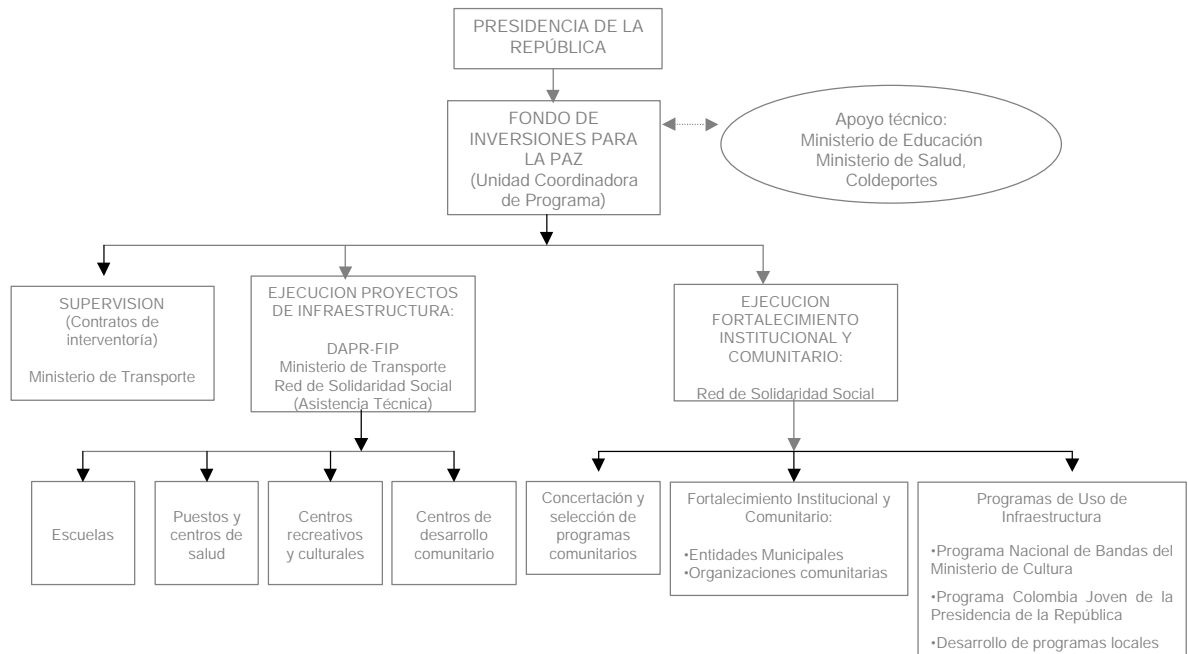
PRESIDENCIA DE LA REPÚBLICA

FONDO DE INVERSIONES PARA LA PAZ
(Unidad Coordinadora de Programa)

Apoyo técnico:
Ministerio de Educación
Ministerio de Salud,
Coldeportes

SUPERVISION
(Contratos de interventoría)

Ministerio de Transporte

EJECUCION PROYECTOS DE INFRAESTRUCTURA:

DAPR-FIP
Ministerio de Transporte
Red de Solidaridad Social
(Asistencia Técnica)

EJECUCION FORTALECIMIENTO INSTITUCIONAL Y COMUNITARIO:

Red de Solidaridad Social

Escuelas

Puestos y centros de salud

Centros recreativos y culturales

Centros de desarrollo comunitario

Concertación y selección de programas comunitarios

Fortalecimiento Institucional y Comunitario:

•Entidades Municipales
•Organizaciones comunitarias

Programas de Uso de Infraestructura

•Programa Nacional de Bandas del Ministerio de Cultura

•Programa Colombia Joven de la Presidencia de la República

•Desarrollo de programas locales